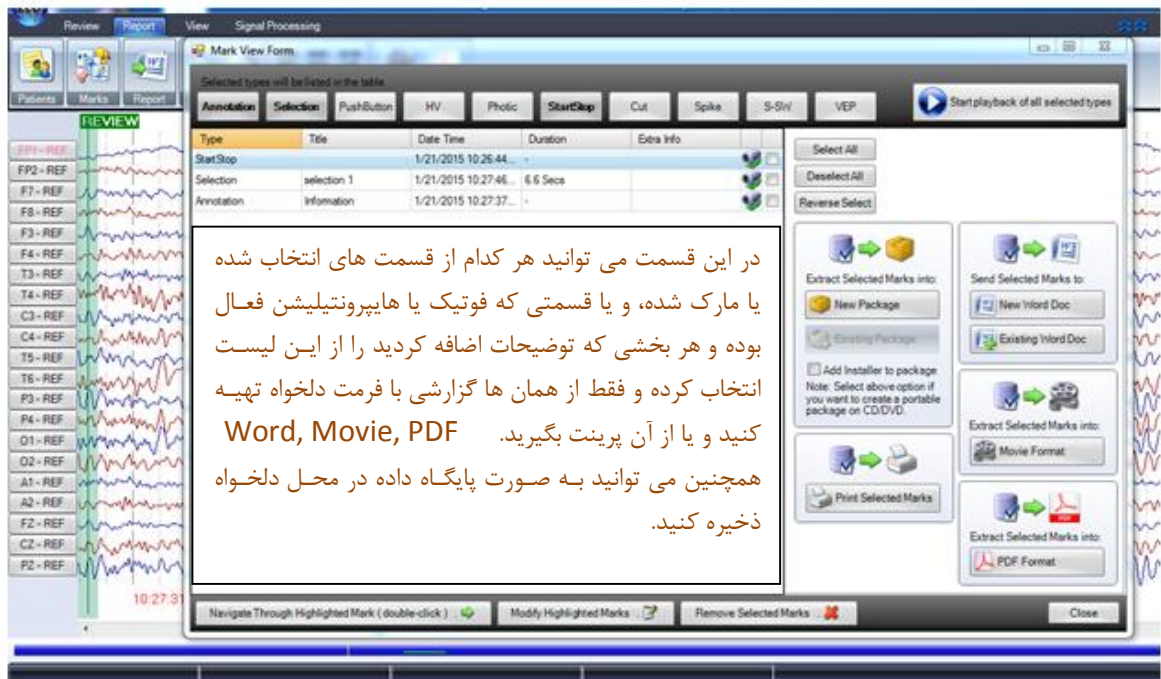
Review Report View Signal Processing

Patients Marks Report

REVIEW

Mark View Form

Selected types will be listed in the table

Annotation Selection PushButton HV Photic StartStop Cut Spike S-SW VEP

Start playback of all selected types

| Type | Title | Date Time | Duration | Extra Info |
|---|---|---|---|---|
| StartStop | | 1/21/2015 10:26:44... | - | |
| Selection | selection 1 | 1/21/2015 10:27:46... | 6.6 Secs | |
| Annotation | Information | 1/21/2015 10:27:37... | - | |

Select All
Deselect All
Reverse Select

Extract Selected Marks into:
New Package
Existing Package
Add Installer to package
Note: Select above option if you want to create a portable package on CD/DVD.

Send Selected Marks to:
New Word Doc
Existing Word Doc

Extract Selected Marks into:
Movie Format

Print Selected Marks

Extract Selected Marks into:
PDF Format

FP1 - REF
FP2 - REF
F7 - REF
F8 - REF
F3 - REF
F4 - REF
T3 - REF
T4 - REF
C3 - REF
C4 - REF
T5 - REF
T6 - REF
P3 - REF
P4 - REF
O1 - REF
O2 - REF
A1 - REF
A2 - REF
FZ - REF
CZ - REF
PZ - REF

10:27:3

در این قسمت می توانید هر کدام از قسمت های انتخاب شده یا مارک شده، و یا قسمتی که فوتیک یا هایپرونتیلیشن فعال بوده و هر بخشی که توضیحات اضافه کردید را از این لیست انتخاب کرده و فقط از همان ها گزارشی با فرمت دلخواه تهیه کنید و یا از آن پرینت بگیرید. Word, Movie, PDF
همچنین می توانید به صورت پایگاه داده در محل دلخواه ذخیره کنید.

Navigate Through Highlighted Mark ( double-click )
Modify Highlighted Marks
Remove Selected Marks
Close